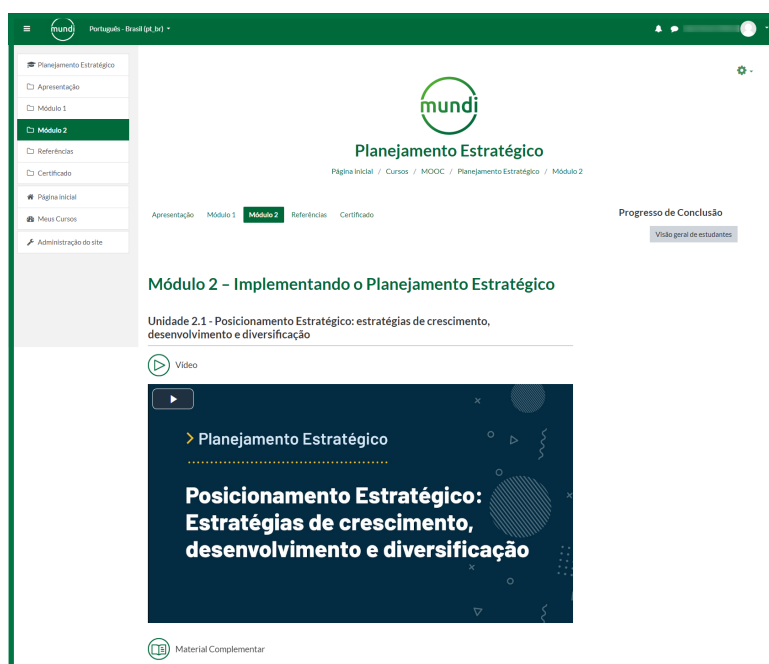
mundi Português - Brasil (pt_br)

Planejamento Estratégico
Apresentação
Módulo 1
Módulo 2
Referências
Certificado
Página inicial
Meus Cursos
Administração do site

mundi

Planejamento Estratégico

Página inicial / Cursos / MOOC / Planejamento Estratégico / Módulo 2

Apresentação Módulo 1 Módulo 2 Referências Certificado

Progresso de Conclusão
Visão geral de estudantes

Módulo 2 – Implementando o Planejamento Estratégico

Unidade 2.1 - Posicionamento Estratégico: estratégias de crescimento, desenvolvimento e diversificação

Vídeo

> Planejamento Estratégico

Posicionamento Estratégico: Estratégias de crescimento, desenvolvimento e diversificação

Material Complementar